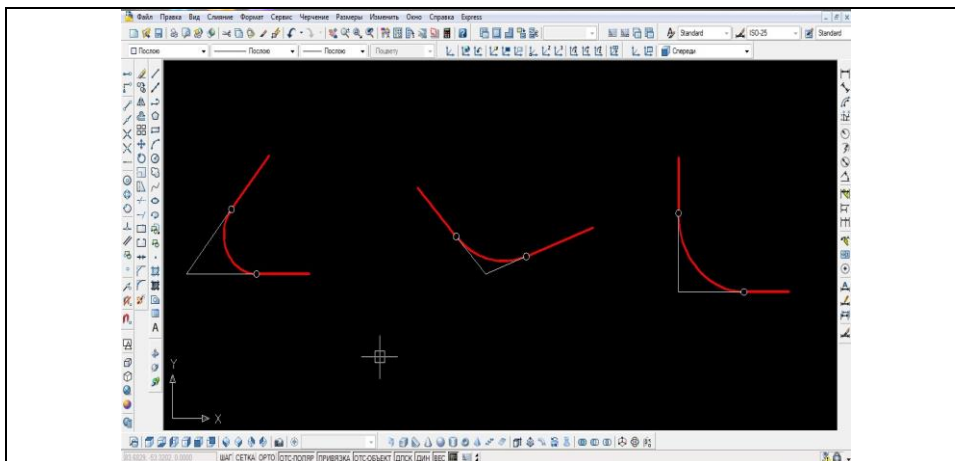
Файл Правка Вид Слияние Формат Сервис Черчение Размеры Изменить Окно Справка Express

Standard ISO-25 Standard

Послою Послою Послою Поцвету

Спереди

A

Y

X

ШАГ СЕТКА ОРТО ОТС-ПОЛЯР ПРИВЯЗКА ОТС-ОБЪЕКТ ДПСК ДИН ВЕС